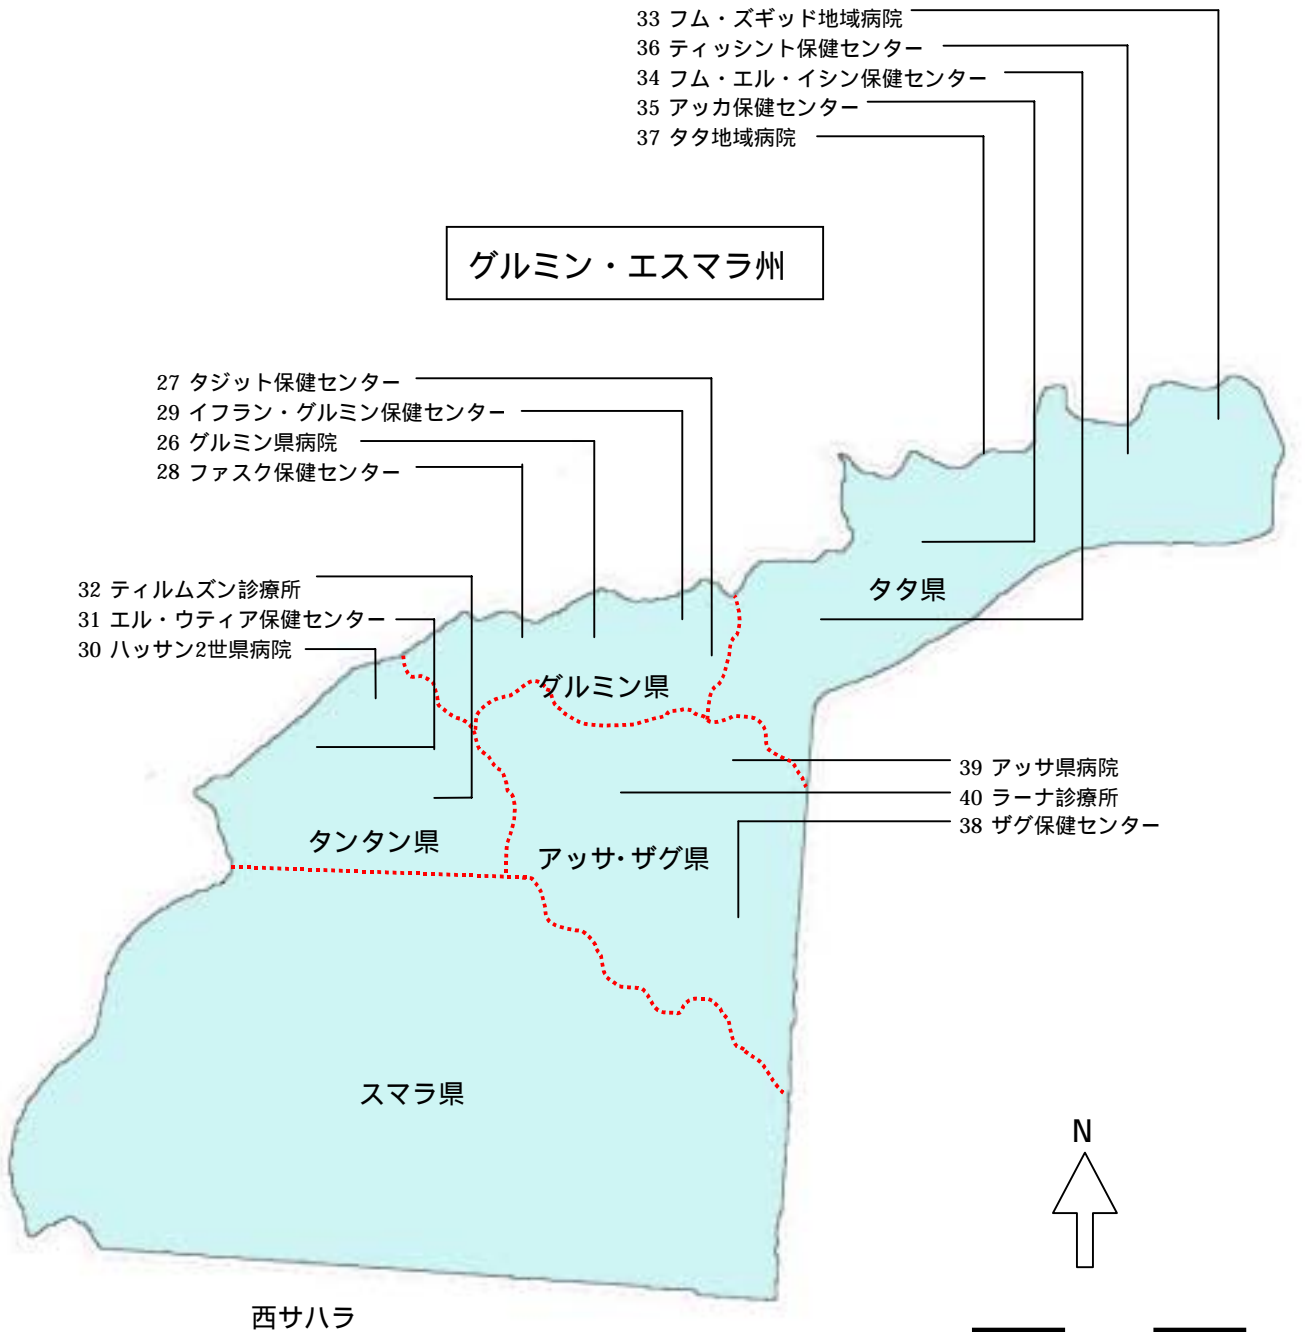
33 フム・ズギッド地域病院
36 ティッシント保健センター
34 フム・エル・イシン保健センター
35 アッカ保健センター
37 タタ地域病院

グルミン・エスマラ州

27 タジット保健センター
29 イフラン・グルミン保健センター
26 グルミン県病院
28 ファスク保健センター

32 ティルムズン診療所
31 エル・ウティア保健センター
30 ハッサン2世県病院

タタ県

グルミン県

39 アッサ県病院
40 ラーナ診療所
38 ザグ保健センター

タンタン県

アッサ・ザグ県

スマラ県

N

西サハラ